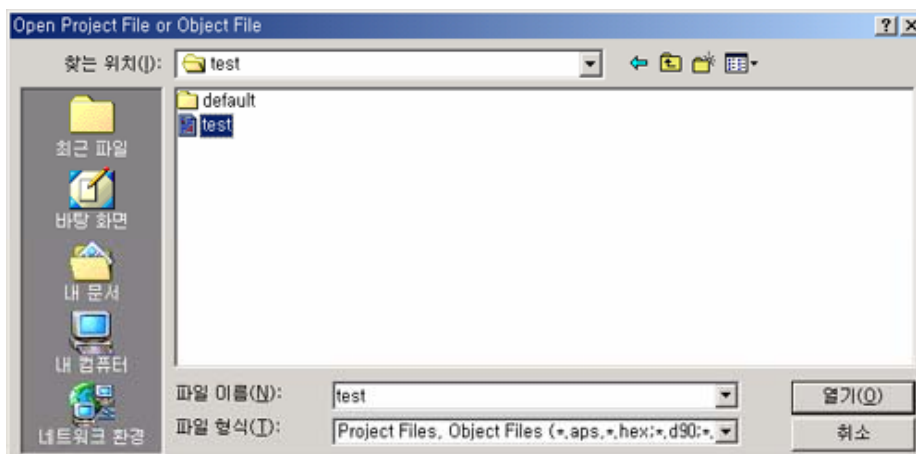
Open Project File or Object File

?

찾는 위치(I): test

default
test

최근 파일
바탕 화면
내 문서
내 컴퓨터
네트워크 환경

파일 이름(N): test
파일 형식(T): Project Files, Object Files (*.aps,*.hex;*.d90;*.

열기(O)
취소